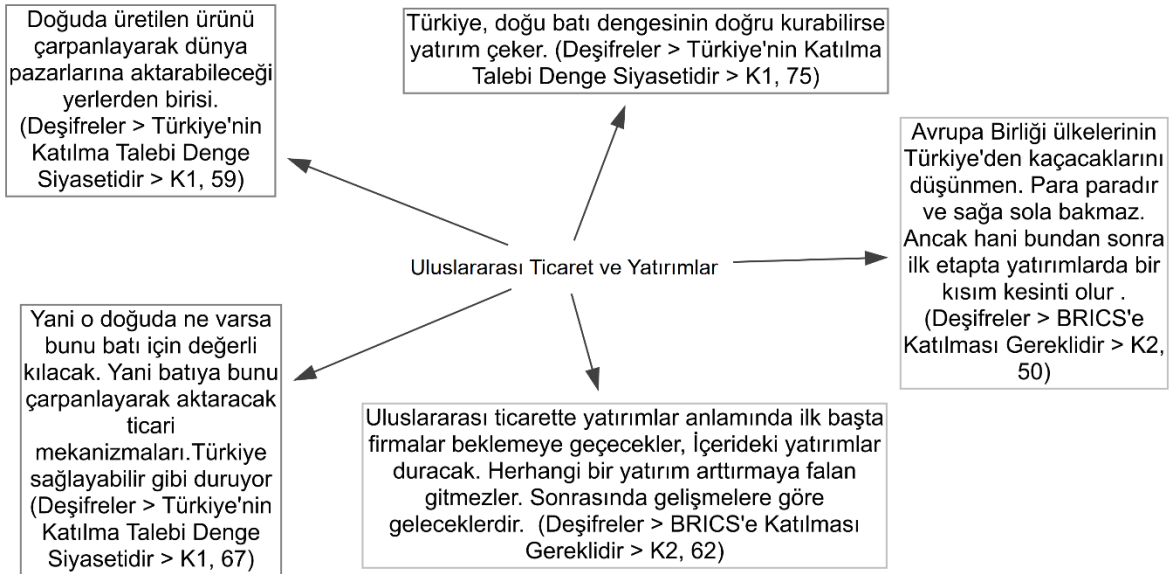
Doğuda üretilen ürünü çarpanlayarak dünya pazarlarına aktarabileceği yerlerden birisi. (Deşifreler > Türkiye'nin Katılma Talebi Denge Siyasetidir > K1, 59)

Türkiye, doğu batı dengesinin doğru kurabilirse yatırım çeker. (Deşifreler > Türkiye'nin Katılma Talebi Denge Siyasetidir > K1, 75)

Avrupa Birliği ülkelerinin Türkiye'den kaçacaklarını düşünmen. Para paradır ve sağa sola bakmaz. Ancak hani bundan sonra ilk etapta yatırımlarda bir kısım kesinti olur . (Deşifreler > BRICS'e Katılması Gereklidir > K2, 50)

Uluslararası Ticaret ve Yatırımlar

Yani o doğuda ne varsa bunu batı için değerli kılacak. Yani batıya bunu çarpanlayarak aktaracak ticari mekanizmaları.Türkiye sağlayabilir gibi duruyor (Deşifreler > Türkiye'nin Katılma Talebi Denge Siyasetidir > K1, 67)

Uluslararası ticarette yatırımlar anlamında ilk başta firmalar beklemeye geçecekler, İçerideki yatırımlar duracak. Herhangi bir yatırım arttırmaya falan gitmezler. Sonrasında gelişmelere göre geleceklerdir. (Deşifreler > BRICS'e Katılması Gereklidir > K2, 62)